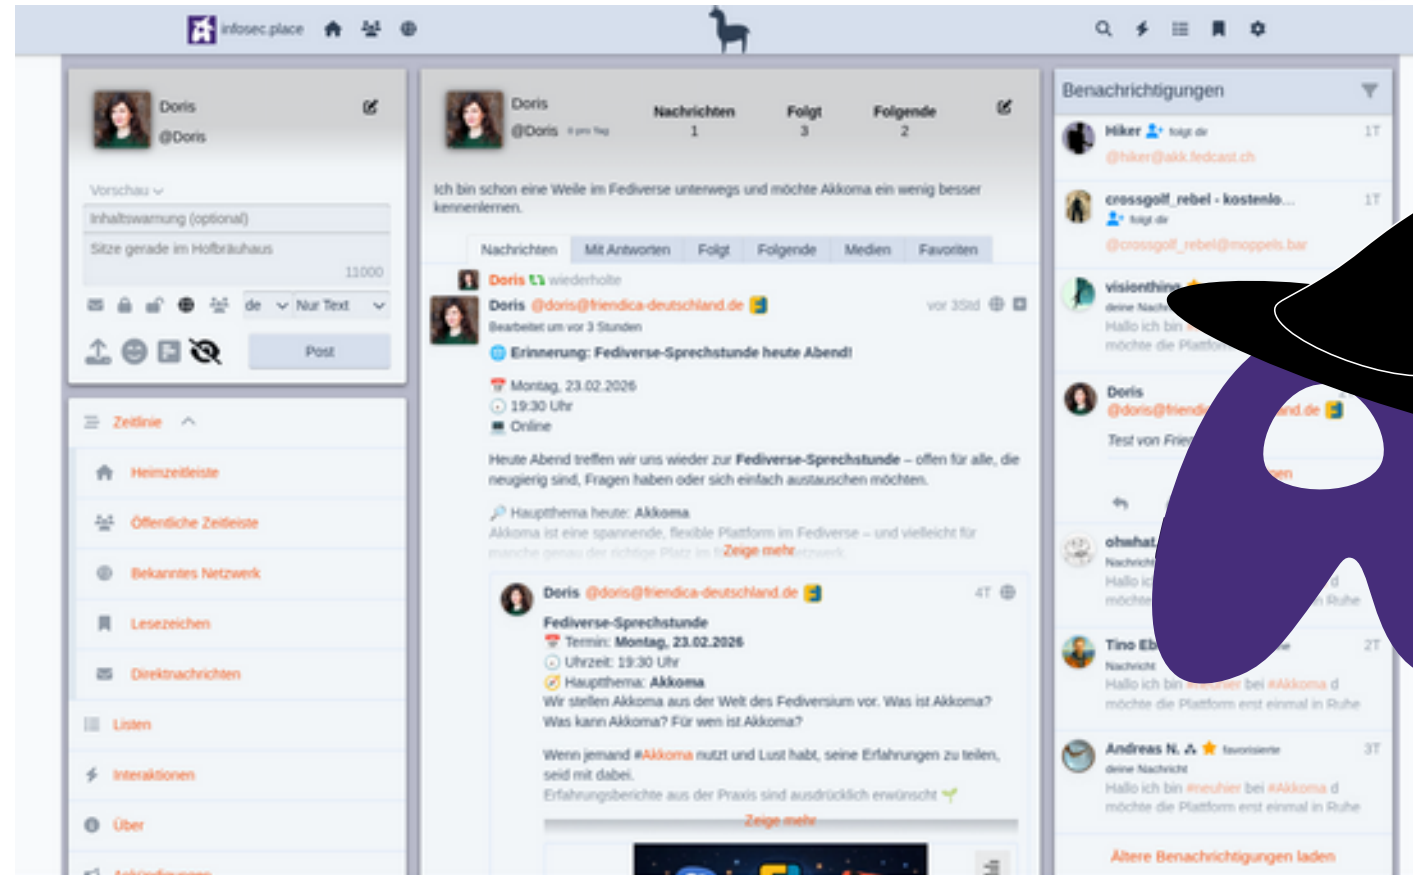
infosec.place

Doris
@Doris

Vorschau
Inhaltswarnung (optional)
Sitze gerade im Hofbräuhaus
11000
de Nur Text
Post

Zeitlinie
Heimzeitleiste
Öffentliche Zeitleiste
Bekanntes Netzwerk
Lesezeichen
Direktnachrichten
Listen
Interaktionen
Über

Doris
@Doris
Nachrichten 1
Folgt 3
Folgende 2

Ich bin schon eine Weile im Fediverse unterwegs und möchte Akkoma ein wenig besser kennenlernen.

Nachrichten | Mit Antworten | Folgt | Folgende | Medien | Favoriten

Doris wiederholte
Doris @doris@friendica-deutschland.de vor 35td
Bearbeitet um vor 3 Stunden
Erinnerung: Fediverse-Sprechstunde heute Abend!
Montag, 23.02.2026
19:30 Uhr
Online
Heute Abend treffen wir uns wieder zur Fediverse-Sprechstunde – offen für alle, die neugierig sind, Fragen haben oder sich einfach austauschen möchten.
Hauptthema heute: Akkoma
Akkoma ist eine spannende, flexible Plattform im Fediverse – und vielleicht für manche genau der richtige Platz im Fe Zeige mehr etzwerk.

Doris @doris@friendica-deutschland.de 4T
Fediverse-Sprechstunde
Termin: Montag, 23.02.2026
Uhrzeit: 19:30 Uhr
Hauptthema: Akkoma
Wir stellen Akkoma aus der Welt des Fediversium vor. Was ist Akkoma? Was kann Akkoma? Für wen ist Akkoma?
Wenn jemand #Akkoma nutzt und Lust habt, seine Erfahrungen zu teilen, seid mit dabei.
Erfahrungsberichte aus der Praxis sind ausdrücklich erwünscht
Zeige mehr

Benachrichtigungen
Hiker folgt dir 1T
@hiker@akk.fedcast.ch
crossgolf_rebel - kostenlo... 1T
folgt dir
@crossgolf_rebel@moppels.bar
visionthing
deine Nach
Hallo ich bin
möchte die Plattfo
Doris
@doris@friend nd.de
Test von Frie
en
ohwhat
Nachricht
Hallo ic d
möchte n Ruhe
Tino Eb 2T
Nachricht
Hallo ich bin #neuhier bei #Akkoma d
möchte die Plattform erst einmal in Ruhe
Andreas N. favorisierte 3T
deine Nachricht
Hallo ich bin #neuhier bei #Akkoma d
möchte die Plattform erst einmal in Ruhe
Ältere Benachrichtigungen laden